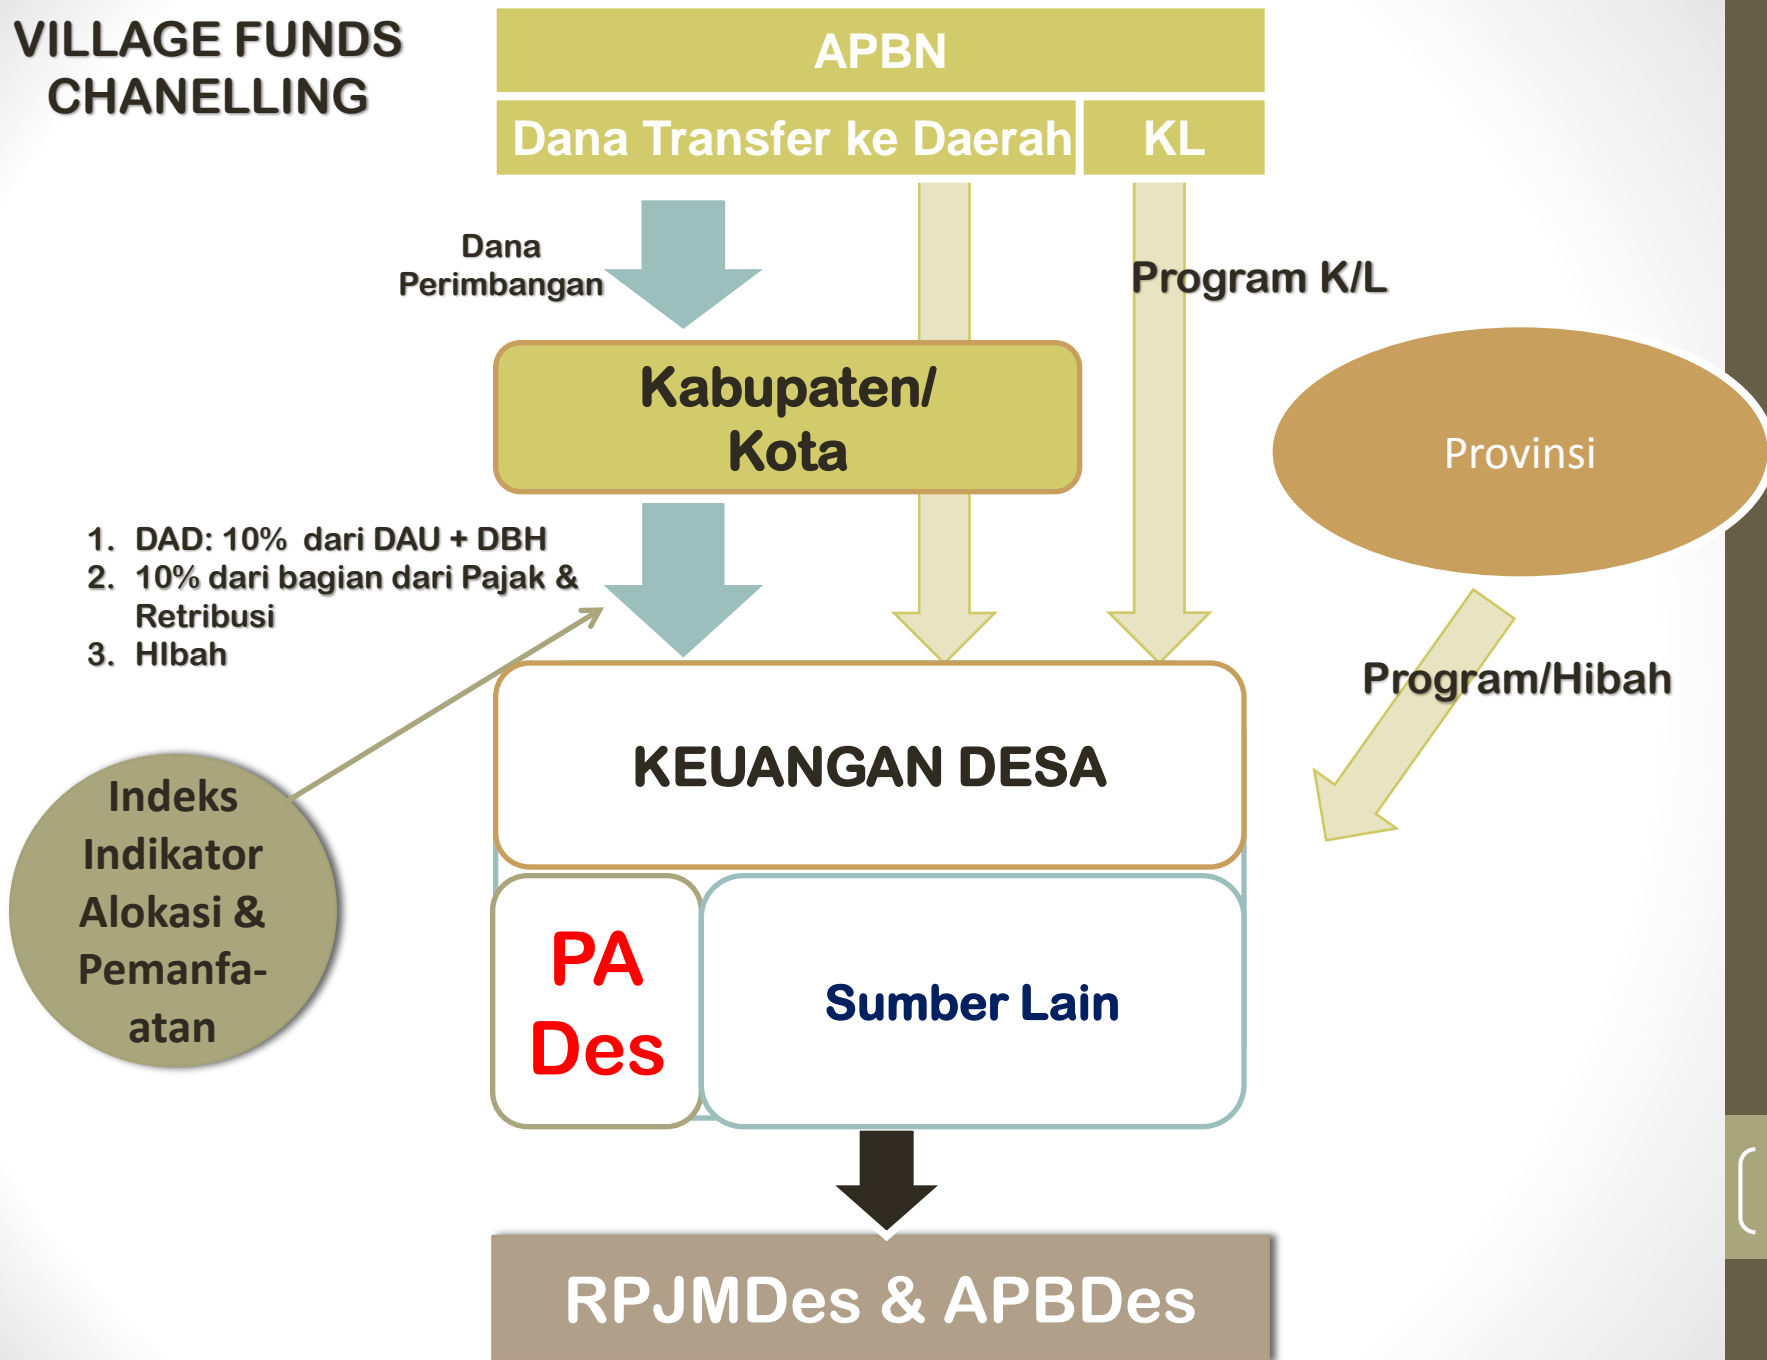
VILLAGE FUNDS CHANELLING

APBN

Dana Transfer ke Daerah

KL

Dana Perimbangan

Program K/L

Kabupaten/ Kota

Provinsi

1. DAD: 10% dari DAU + DBH
2. 10% dari bagian dari Pajak & Retribusi
3. HIbah

Program/Hibah

KEUANGAN DESA

Indeks Indikator Alokasi & Pemanfa-atan

PA Des

Sumber Lain

RPJMDes & APBDes